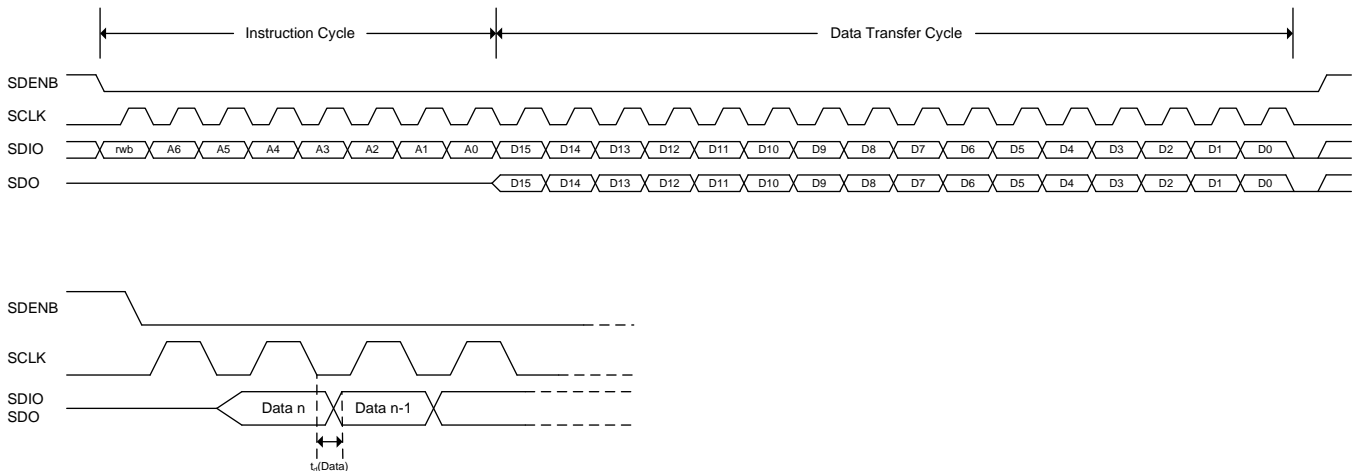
Instruction Cycle

Data Transfer Cycle

SDENB

SCLK

SDIO

rwb A6 A5 A4 A3 A2 A1 A0 D15 D14 D13 D12 D11 D10 D9 D8 D7 D6 D5 D4 D3 D2 D1 D0

SDO

D15 D14 D13 D12 D11 D10 D9 D8 D7 D6 D5 D4 D3 D2 D1 D0

SDENB

SCLK

SDIO
SDO

Data n

Data n-1

$t_d$(Data)